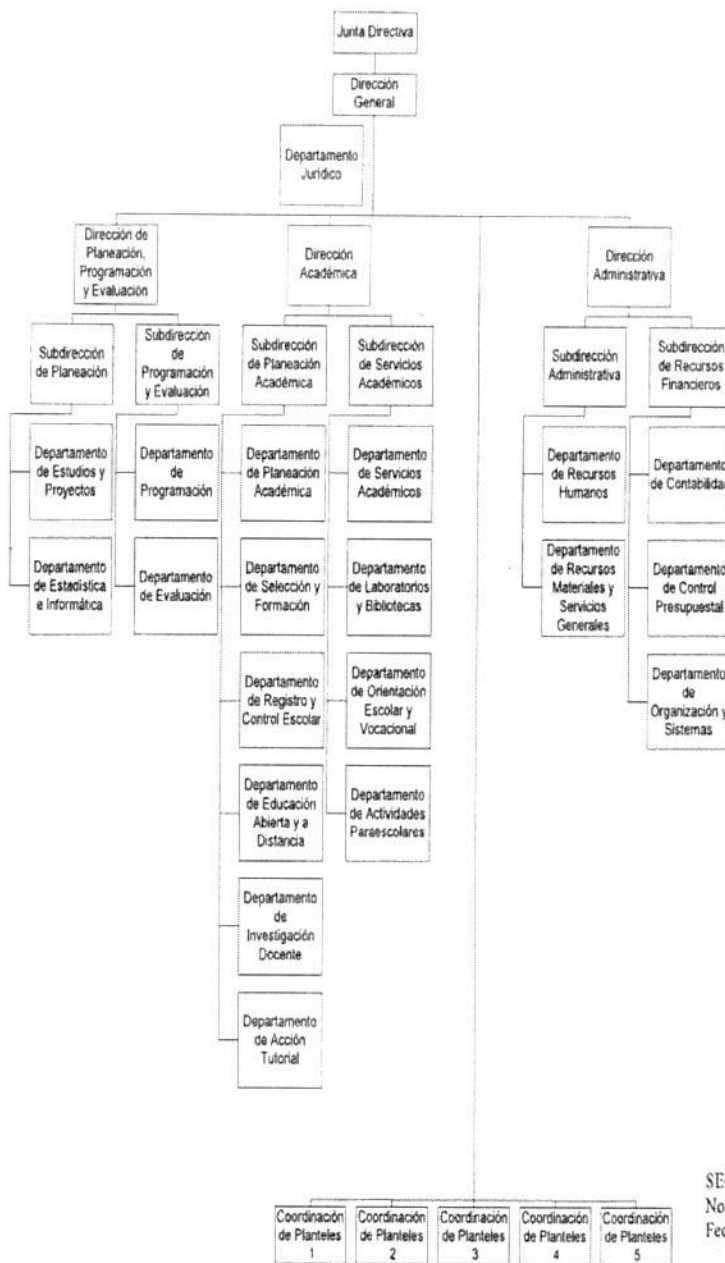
Junta Directiva

Dirección General

Departamento Jurídico

Dirección de Planeación, Programación y Evaluación

Dirección Académica

Dirección Administrativa

Subdirección de Planeación

Subdirección de Programación y Evaluación

Subdirección de Planeación Académica

Subdirección de Servicios Académicos

Subdirección Administrativa

Subdirección de Recursos Financieros

Departamento de Estudios y Proyectos

Departamento de Estadística e Informática

Departamento de Programación

Departamento de Evaluación

Departamento de Planeación Académica

Departamento de Selección y Formación

Departamento de Registro y Control Escolar

Departamento de Educación Abierta y a Distancia

Departamento de Investigación Docente

Departamento de Acción Tutorial

Departamento de Servicios Académicos

Departamento de Laboratorios y Bibliotecas

Departamento de Orientación Escolar y Vocacional

Departamento de Actividades Paraescolares

Departamento de Recursos Humanos

Departamento de Recursos Materiales y Servicios Generales

Departamento de Contabilidad

Departamento de Control Presupuestal

Departamento de Organización y Sistemas

Coordinación de Planteles 1

Coordinación de Planteles 2

Coordinación de Planteles 3

Coordinación de Planteles 4

Coordinación de Planteles 5

SE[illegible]
No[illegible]
Fe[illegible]